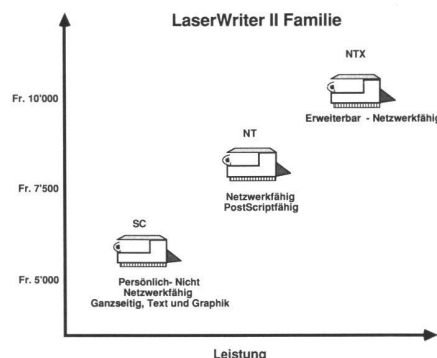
LaserWriter II Familie

Fr. 10'000

Fr. 7'500

Fr. 5'000

NTX

Erweiterbar - Netzwerkfähig

NT

Netzwerkfähig
PostScriptfähig

SC

Persönlich- Nicht Netzwerkfähig
Ganzseitig, Text und Graphik

Leistung